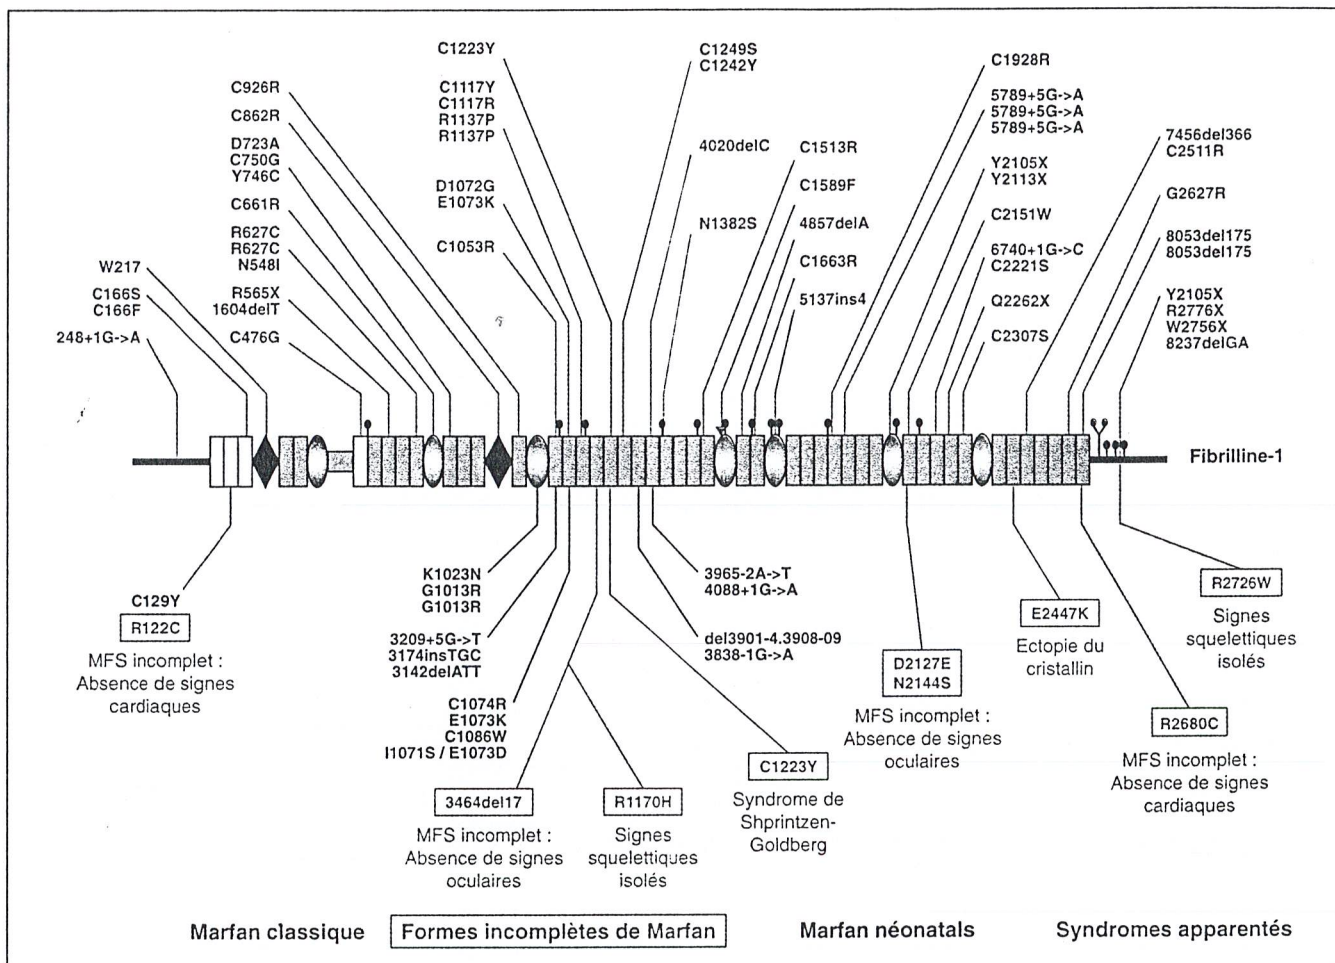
C1223Y

C1249S
C1242Y

C1928R

C926R

C1117Y
C1117R
R1137P
R1137P

5789+5G->A
5789+5G->A
5789+5G->A

C862R

4020delC

C1513R

7456del366
C2511R

D723A
C750G
Y746C

Y2105X
Y2113X

D1072G
E1073K

C1589F

G2627R

C661R

C2151W

N1382S

4857delA

R627C
R627C
N548I

C1053R

8053del175
8053del175

6740+1G->C
C2221S

C1663R

W217

R565X
1604delT

C166S
C166F

5137ins4

Q2262X

Y2105X
R2776X
W2756X
8237delGA

248+1G->A

C476G

C2307S

Fibrilline-1

K1023N
G1013R
G1013R

3965-2A->T
4088+1G->A

C129Y

R2726W

R122C

3209+5G->T
3174insTGC
3142delATT

del3901-4.3908-09
3838-1G->A

E2447K

MFS incomplet : Absence de signes cardiaques

Signes squelettiques isolés

D2127E
N2144S

Ectopie du cristallin

C1074R
E1073K
C1086W
I1071S / E1073D

MFS incomplet : Absence de signes oculaires

R2680C

C1223Y

3464del17

R1170H

MFS incomplet : Absence de signes cardiaques

Syndrome de Shprintzen-Goldberg

MFS incomplet : Absence de signes oculaires

Signes squelettiques isolés

Marfan classique

Formes incomplètes de Marfan

Marfan néonatals

Syndromes apparentés